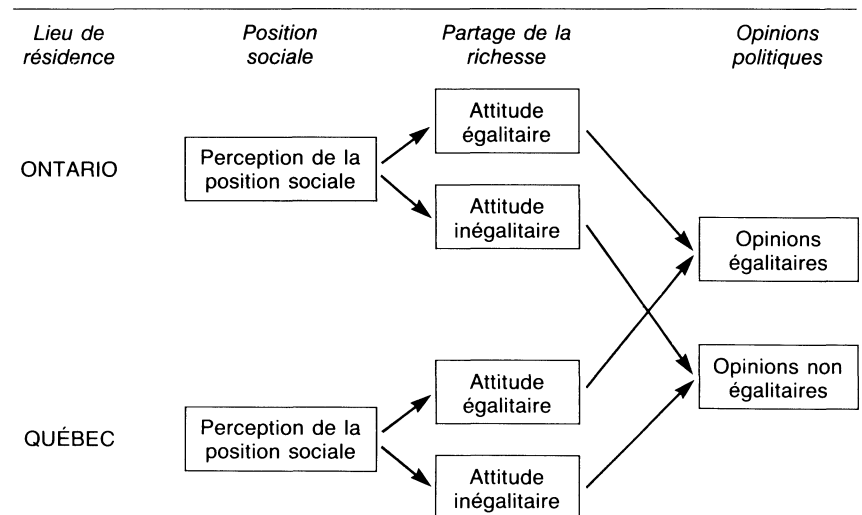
Lieu de résidence

Position sociale

Partage de la richesse

Opinions politiques

ONTARIO

Perception de la position sociale

Attitude égalitaire

Attitude inégalitaire

Opinions égalitaires

Opinions non égalitaires

QUÉBEC

Perception de la position sociale

Attitude égalitaire

Attitude inégalitaire